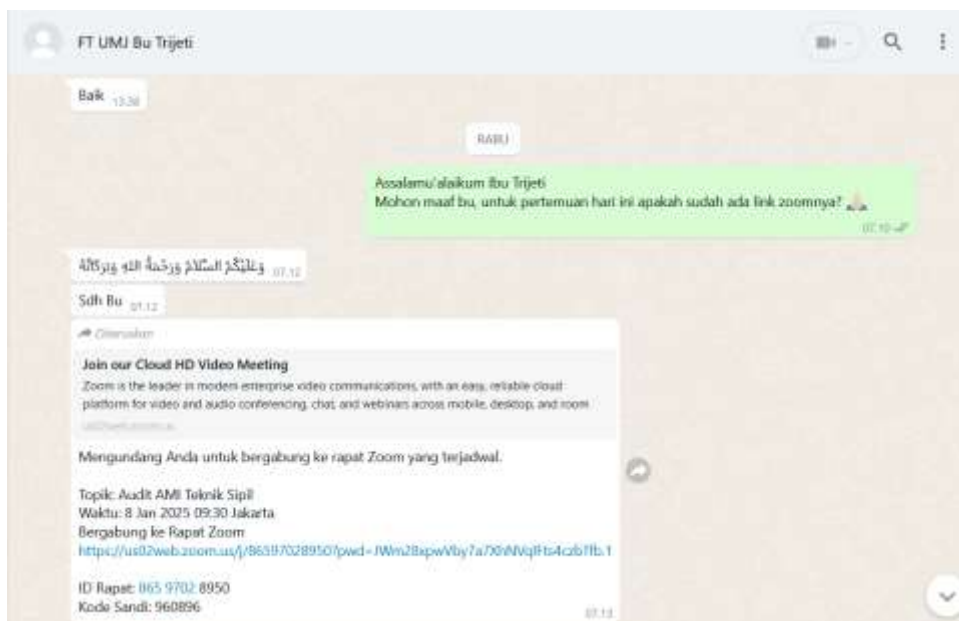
FT UMJ Bu Trijeti

Baik 13.38

RABU

Assalamu'alaikum Ibu Trijeti
Mohon maaf bu, untuk pertemuan hari ini apakah sudah ada link zoomnya? 🙏
07.10

وَعَلَيْكُمُ السَّلَامُ وَرَحْمَةُ اللهِ وَبَرَكَاتُهُ 07.12

Sdh Bu 07.12

Diteruskan

Join our Cloud HD Video Meeting
Zoom is the leader in modern enterprise video communications, with an easy, reliable cloud platform for video and audio conferencing, chat, and webinars across mobile, desktop, and room
us02web.zoom.us

Mengundang Anda untuk bergabung ke rapat Zoom yang terjadwal.

Topik: Audit AMI Teknik Sipil
Waktu: 8 Jan 2025 09:30 Jakarta
Bergabung ke Rapat Zoom
https://us02web.zoom.us/j/86597028950?pwd=JWm2BxpwVby7a7XhNVqIFts4czb1fb.1

ID Rapat: 865 9702 8950
Kode Sandi: 960896
07.13